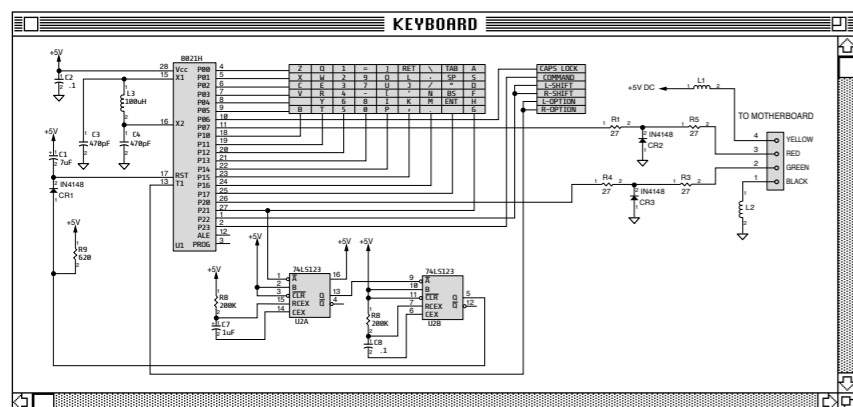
KEYBOARD

+5V
C2 .1
8021H
Vcc 28
X1 15
L3 100uH
C3 470pF
C4 470pF
X2 16
+5V
C1 7uF
IN4148 CR1
RST 17
T1 13
+5V
R9 620
U1 PROG

P00 4
P01 5
P02 6
P03 7
P04 8
P05 9
P06 10
P07 11
P10 18
P11 19
P12 20
P13 21
P14 22
P15 23
P16 24
P17 25
P20 26
P21 27
P22 1
P23 2
ALE 12
PROG 3

| Z | Q | 1 | = | ] | RET | \ | TAB | A |
|---|---|---|---|---|---|---|---|---|
| X | W | 2 | 9 | O | L | , | SP | S |
| C | E | 3 | 7 | U | J | / | ~ | D |
| V | R | 4 | - | [ | ' | N | BS | F |
|  | Y | 6 | 8 | I | K | M | ENT | H |
| B | T | 5 | 0 | P | ; |  |  | G |

CAPS LOCK
COMMAND
L-SHIFT
R-SHIFT
L-OPTION
R-OPTION

+5V DC
L1
R1 27
IN4148 CR2
R5 27
TO MOTHERBOARD
4 YELLOW
3 RED
2 GREEN
1 BLACK
R4 27
IN4148 CR3
R3 27
L2

+5V
+5V
R8 200K
C7 1uF
74LS123
A 1
B 2
CLR 3
RCEX 15
CEX 14
16
Q 13
Q̄ 4
U2A

+5V
+5V
74LS123
A 9
B 10
CLR 11
RCEX 7
CEX 6
8
Q 5
Q̄ 12
U2B
R8 200K
C8 .1